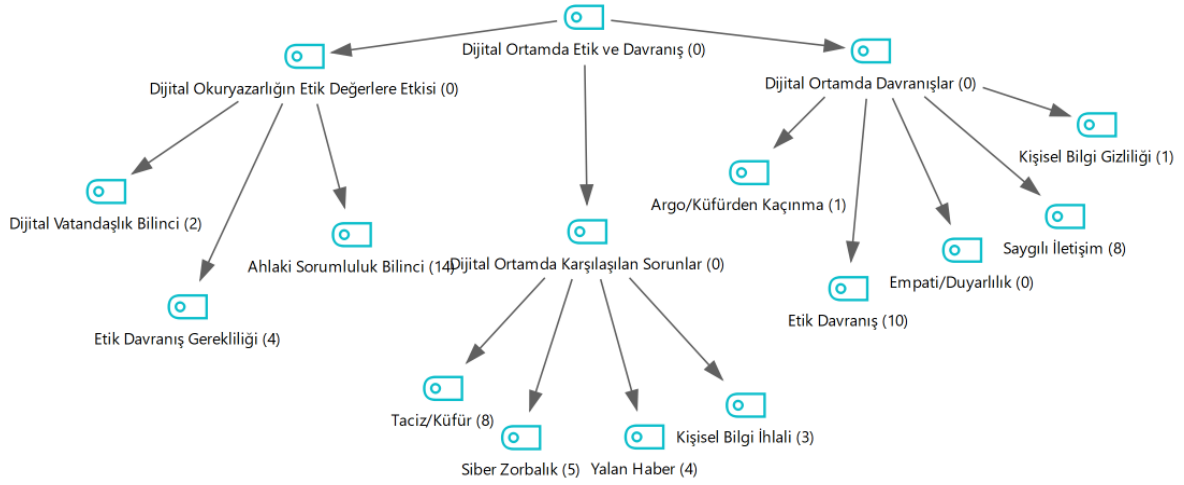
Dijital Ortamda Etik ve Davranış (0)

Dijital Okuryazarlığın Etik Değerlere Etkisi (0)

Dijital Vatandaşlık Bilinci (2)

Etik Davranış Gerekliliği (4)

Ahlaki Sorumluluk Bilinci (14)

Dijital Ortamda Karşılaşılan Sorunlar (0)

Taciz/Küfür (8)

Siber Zorbalık (5)

Yalan Haber (4)

Kişisel Bilgi İhlali (3)

Dijital Ortamda Davranışlar (0)

Argo/Küfürden Kaçınma (1)

Etik Davranış (10)

Empati/Duyarlılık (0)

Saygılı İletişim (8)

Kişisel Bilgi Gizliliği (1)